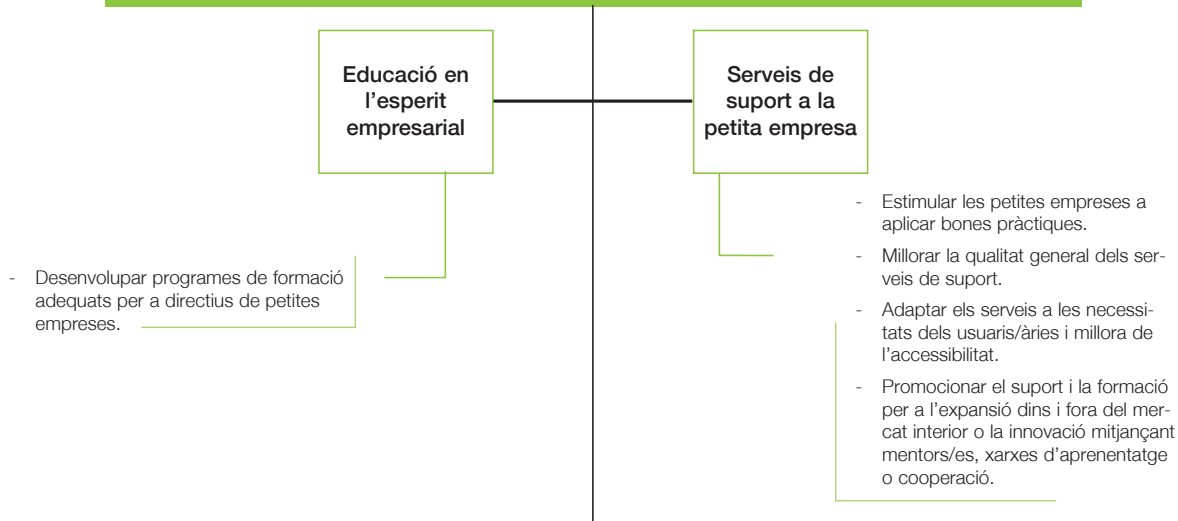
Educació en l'esperit empresarial

Serveis de suport a la petita empresa

- Desenvolupar programes de formació adequats per a directius de petites empreses.

- Estimular les petites empreses a aplicar bones pràctiques.

- Millorar la qualitat general dels serveis de suport.

- Adaptar els serveis a les necessitats dels usuaris/àries i millora de l'accessibilitat.

- Promocionar el suport i la formació per a l'expansió dins i fora del mercat interior o la innovació mitjançant mentors/es, xarxes d'aprenentatge o cooperació.